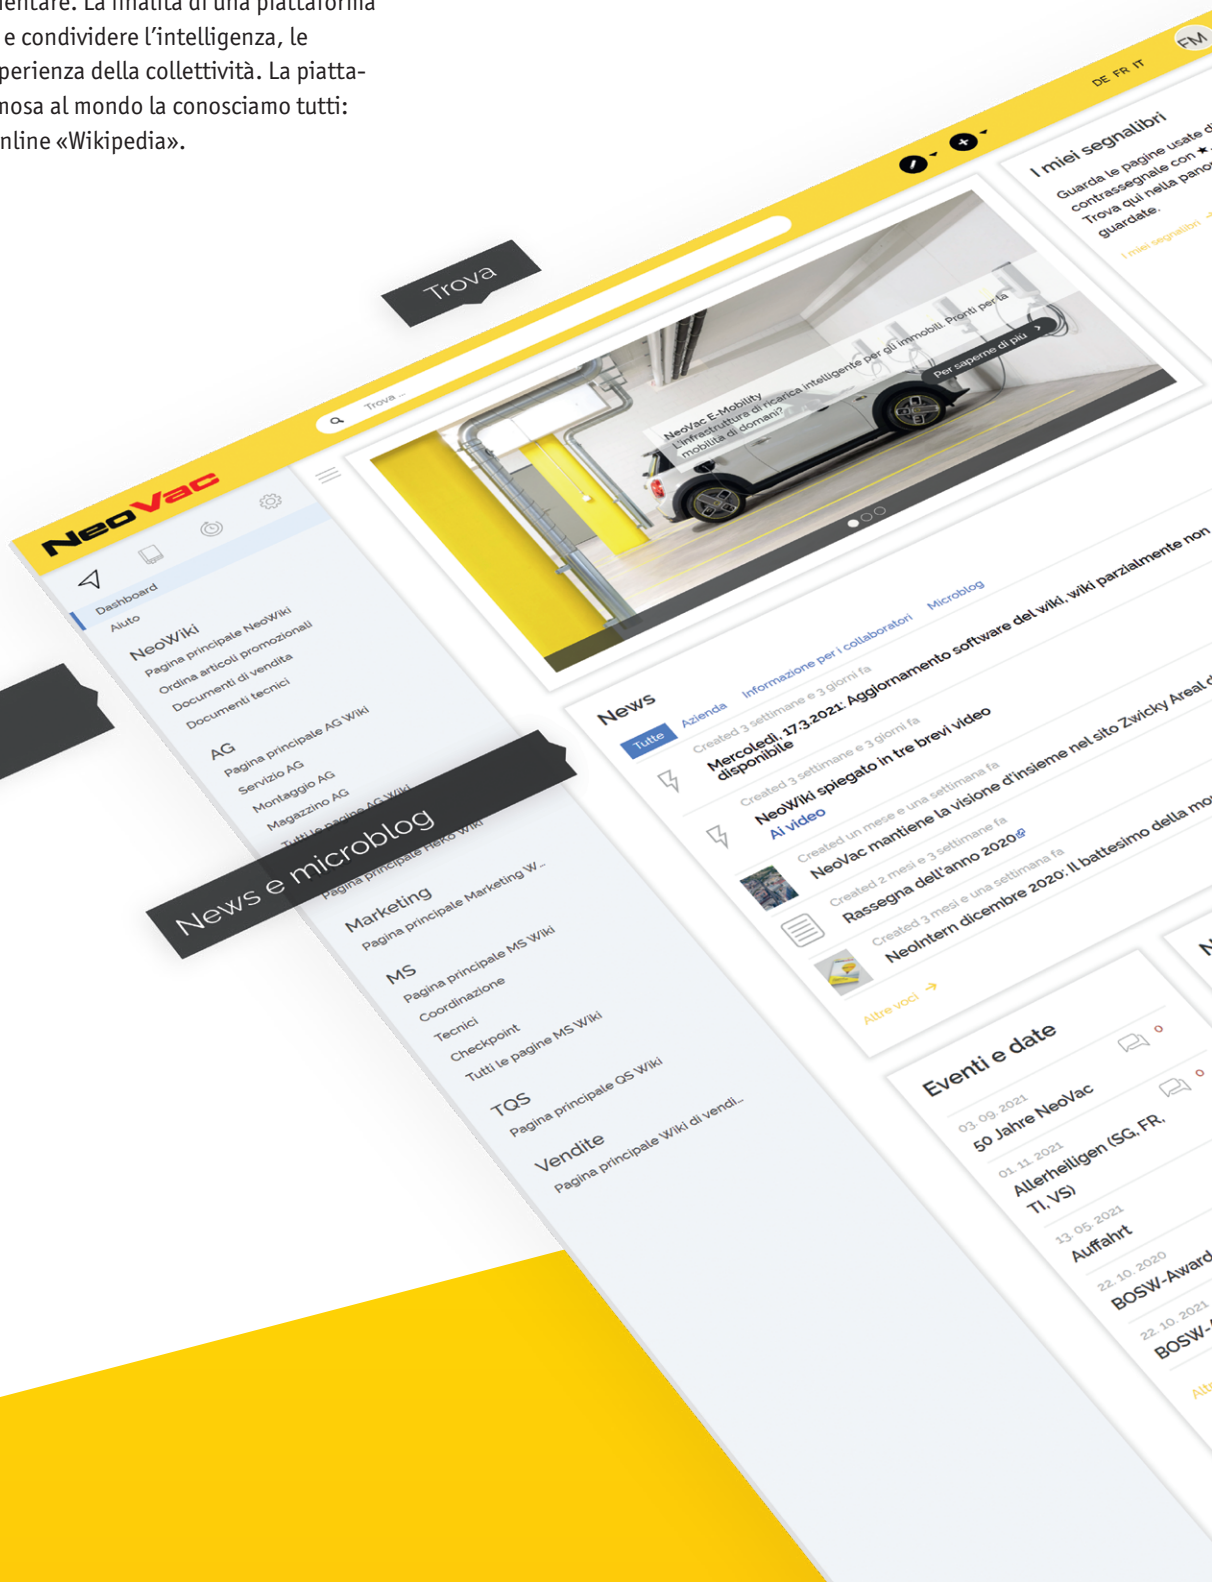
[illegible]entare. La finalità di una piattaforma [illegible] e condividere l'intelligenza, le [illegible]perienza della collettività. La piatta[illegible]nosa al mondo la conosciamo tutti: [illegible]nline «Wikipedia».

Trova

News e microblog

NeoVac

Trova ...

DE FR IT

FM

I miei segnalibri
Guarda le pagine usate d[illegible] contrassegnale con ★. Trova qui nella pano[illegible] guardate.
I miei segnalibri →

Dashboard
Aiuto
NeoWiki
Pagina principale NeoWiki
Ordina articoli promozionali
Documenti di vendita
Documenti tecnici
AG
Pagina principale AG Wiki
Servizio AG
Montaggio AG
Magazzino AG
Tutte le pagine AG Wiki
Pagina principale Hero Wiki
Marketing
Pagina principale Marketing W...
MS
Pagina principale MS Wiki
Coordinazione
Tecnici
Checkpoint
Tutti le pagine MS Wiki
TQS
Pagina principale QS Wiki
Vendite
Pagina principale Wiki di vendi...

NeoVac E-Mobility
L'infrastruttura di ricarica intelligente per gli immobili. Pronti per la mobilità di domani?
Per saperne di più ›

News
Tutte
Azienda
Informazione per i collaboratori
Microblog

Created 3 settimane e 3 giorni fa
Mercoledì, 17.3.2021: Aggiornamento software del wiki, wiki parzialmente non disponibile

Created 3 settimane e 3 giorni fa
NeoWiki spiegato in tre brevi video
Al video

Created un mese e una settimana fa
NeoVac mantiene la visione d'insieme nel sito Zwicky Areal d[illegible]

Created 2 mesi e 3 settimane fa
Rassegna dell'anno 2020

Created 3 mesi e una settimana fa
NeoIntern dicembre 2020: Il battesimo della mo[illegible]

Altre voci →

Eventi e date
0
0
03. 09. 2021
50 Jahre NeoVac
01. 11. 2021
Allerheiligen (SG, FR, TI, VS)
13. 05. 2021
Auffahrt
22. 10. 2020
BOSW-Award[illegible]
22. 10. 2021
BOSW-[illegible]
Alt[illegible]

N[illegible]